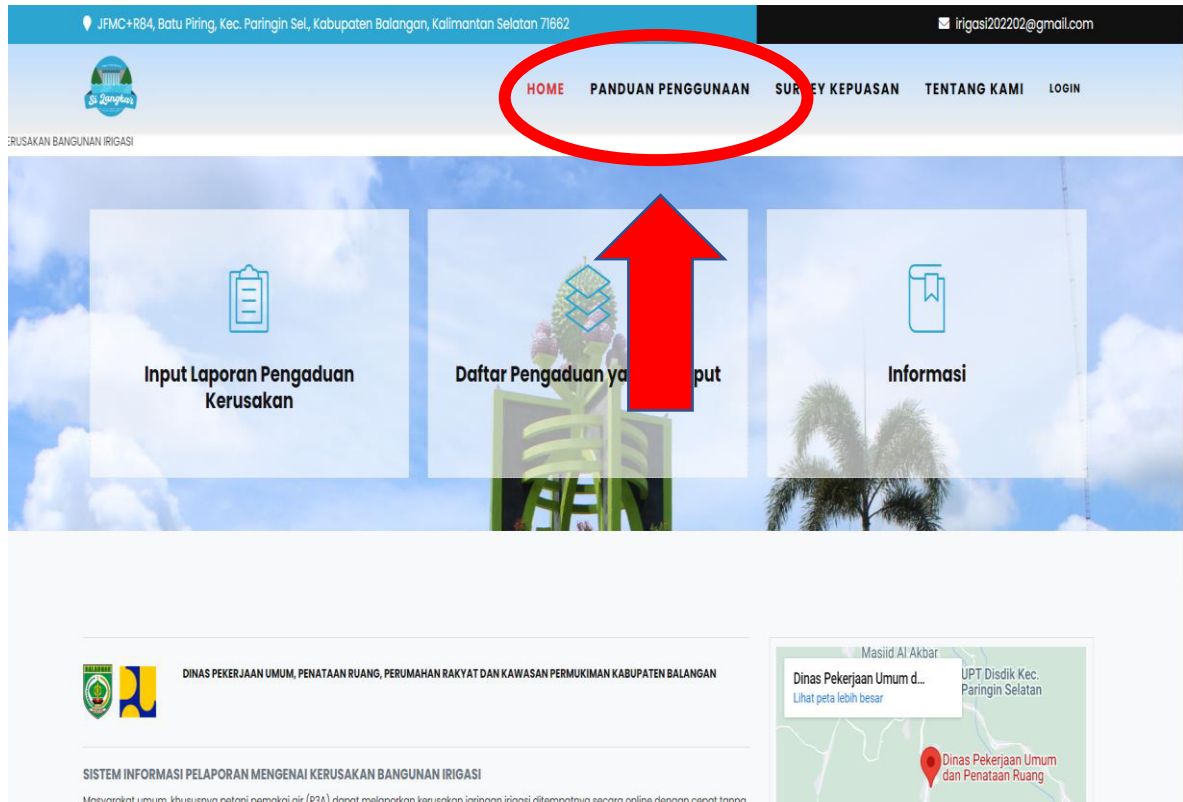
JFMC+R84, Batu Piring, Kec. Paringin Sel., Kabupaten Balangan, Kalimantan Selatan 71662

irigasi202202@gmail.com

Si Langkar

HOME PANDUAN PENGGUNAAN SUR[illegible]EY KEPUASAN TENTANG KAMI LOGIN

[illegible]RUSAKAN BANGUNAN IRIGASI

Input Laporan Pengaduan Kerusakan

Daftar Pengaduan ya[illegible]put

Informasi

BALANGAN

DINAS PEKERJAAN UMUM, PENATAAN RUANG, PERUMAHAN RAKYAT DAN KAWASAN PERMUKIMAN KABUPATEN BALANGAN

SISTEM INFORMASI PELAPORAN MENGENAI KERUSAKAN BANGUNAN IRIGASI

Masyarakat umum, khususnya petani pemakai air (P3A) dapat melaporkan kerusakan jaringan irigasi ditempatnya secara online dengan cepat tanpa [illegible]

Masjid Al Akbar

Dinas Pekerjaan Umum d...

Lihat peta lebih besar

UPT Disdik Kec. Paringin Selatan

Dinas Pekerjaan Umum dan Penataan Ruang